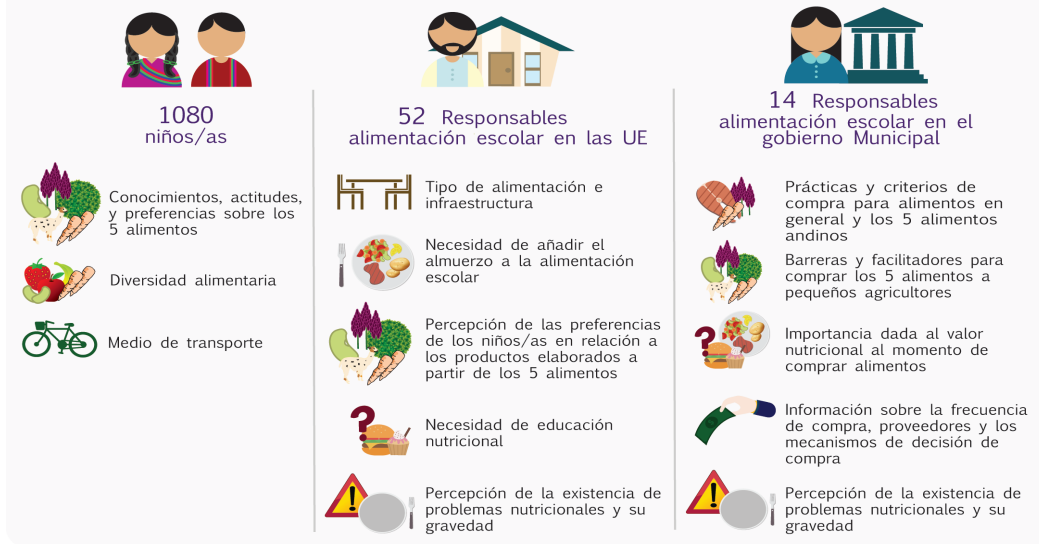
1080
niños/as

Conocimientos, actitudes, y preferencias sobre los 5 alimentos

Diversidad alimentaria

Medio de transporte

52 Responsables alimentación escolar en las UE

Tipo de alimentación e infraestructura

Necesidad de añadir el almuerzo a la alimentación escolar

Percepción de las preferencias de los niños/as en relación a los productos elaborados a partir de los 5 alimentos

Necesidad de educación nutricional

Percepción de la existencia de problemas nutricionales y su gravedad

14 Responsables alimentación escolar en el gobierno Municipal

Prácticas y criterios de compra para alimentos en general y los 5 alimentos andinos

Barreras y facilitadores para comprar los 5 alimentos a pequeños agricultores

Importancia dada al valor nutricional al momento de comprar alimentos

Información sobre la frecuencia de compra, proveedores y los mecanismos de decisión de compra

Percepción de la existencia de problemas nutricionales y su gravedad